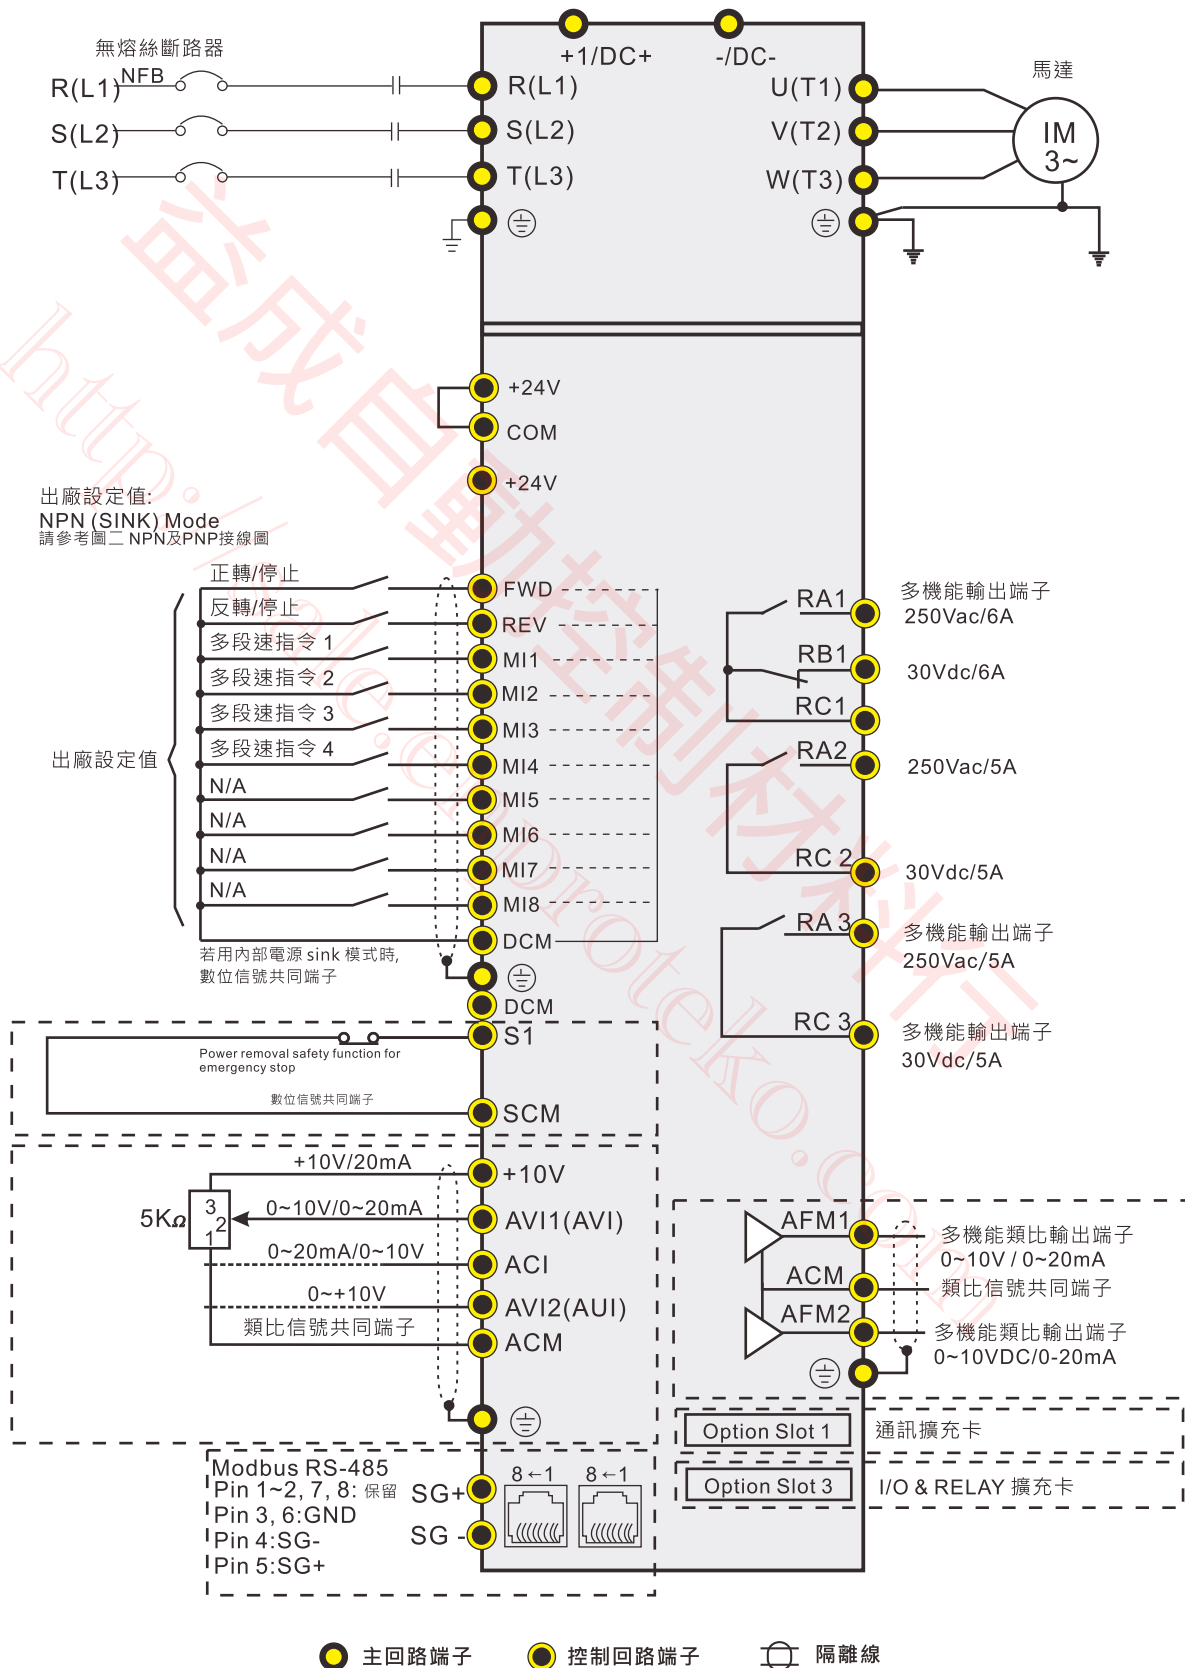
無熔絲斷路器
NFB
R(L1)
S(L2)
T(L3)

+1/DC+
-/DC-
R(L1)
S(L2)
T(L3)
U(T1)
V(T2)
W(T3)

馬達
IM
3~

+24V
COM
+24V

出廠設定值:
NPN (SINK) Mode
請參考圖二 NPN及PNP接線圖

正轉/停止
反轉/停止
多段速指令 1
多段速指令 2
多段速指令 3
多段速指令 4
N/A
N/A
N/A
N/A

出廠設定值

FWD
REV
MI1
MI2
MI3
MI4
MI5
MI6
MI7
MI8
DCM

若用內部電源 sink 模式時,
數位信號共同端子

DCM
S1
Power removal safety function for emergency stop
數位信號共同端子
SCM

RA1
RB1
RC1
RA2
RC 2
RA 3
RC 3

多機能輸出端子
250Vac/6A
30Vdc/6A
250Vac/5A
30Vdc/5A
多機能輸出端子
250Vac/5A
多機能輸出端子
30Vdc/5A

+10V/20mA
+10V
5KΩ
3
2
1
0~10V/0~20mA
AVI1(AVI)
0~20mA/0~10V
ACI
0~+10V
AVI2(AUI)
類比信號共同端子
ACM

AFM1
ACM
AFM2
多機能類比輸出端子
0~10V / 0~20mA
類比信號共同端子
多機能類比輸出端子
0~10VDC/0-20mA

Option Slot 1
通訊擴充卡
Option Slot 3
I/O & RELAY 擴充卡

Modbus RS-485
Pin 1~2, 7, 8: 保留
Pin 3, 6:GND
Pin 4:SG-
Pin 5:SG+
SG+
SG -
8←1
8←1

主回路端子
控制回路端子
隔離線

崧成自動控制材料行
http://www.sunproteko.com